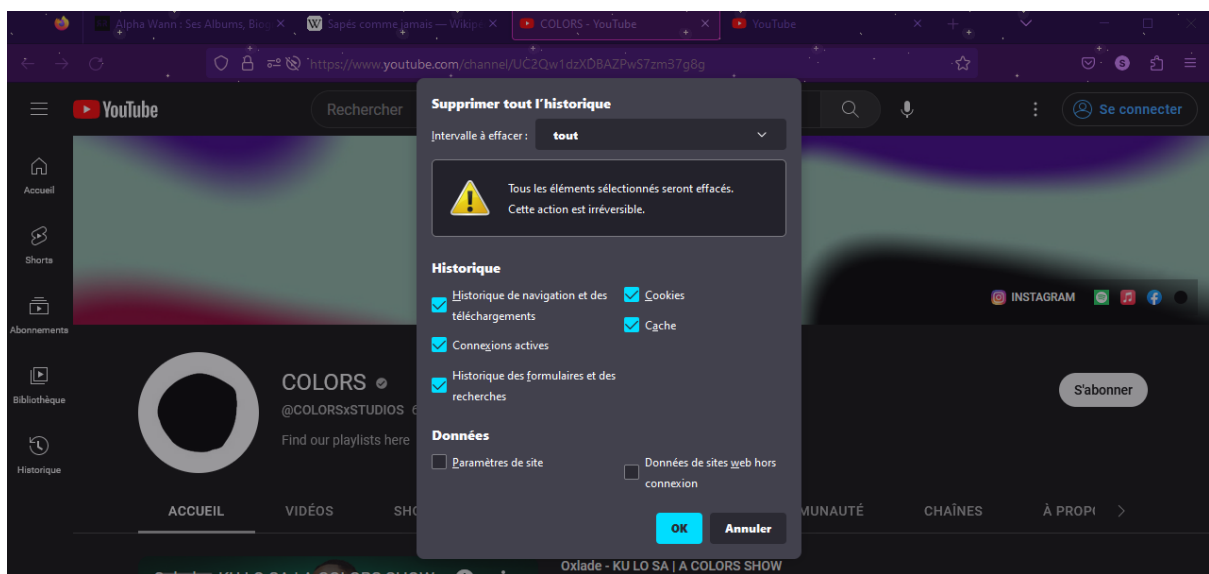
Alpha Wann : Ses Albums, Bio ×
Sapés comme jamais — Wikip ×
COLORS - YouTube ×
YouTube ×

https://www.youtube.com/channel/UC2Qw1dzXDBAZPwS7zm37g8g

YouTube
Rechercher
Se connecter

Accueil
Shorts
Abonnements
Bibliothèque
Historique

INSTAGRAM

COLORS
@COLORSxSTUDIOS 6
Find our playlists here

S'abonner

ACCUEIL
VIDÉOS
SHO
MUNAUTÉ
CHAÎNES
À PROP

Oxlade - KU LO SA | A COLORS SHOW

Supprimer tout l'historique
Intervalle à effacer : tout
Tous les éléments sélectionnés seront effacés.
Cette action est irréversible.

Historique
Historique de navigation et des téléchargements
Cookies
Cache
Connexions actives
Historique des formulaires et des recherches

Données
Paramètres de site
Données de sites web hors connexion

OK
Annuler